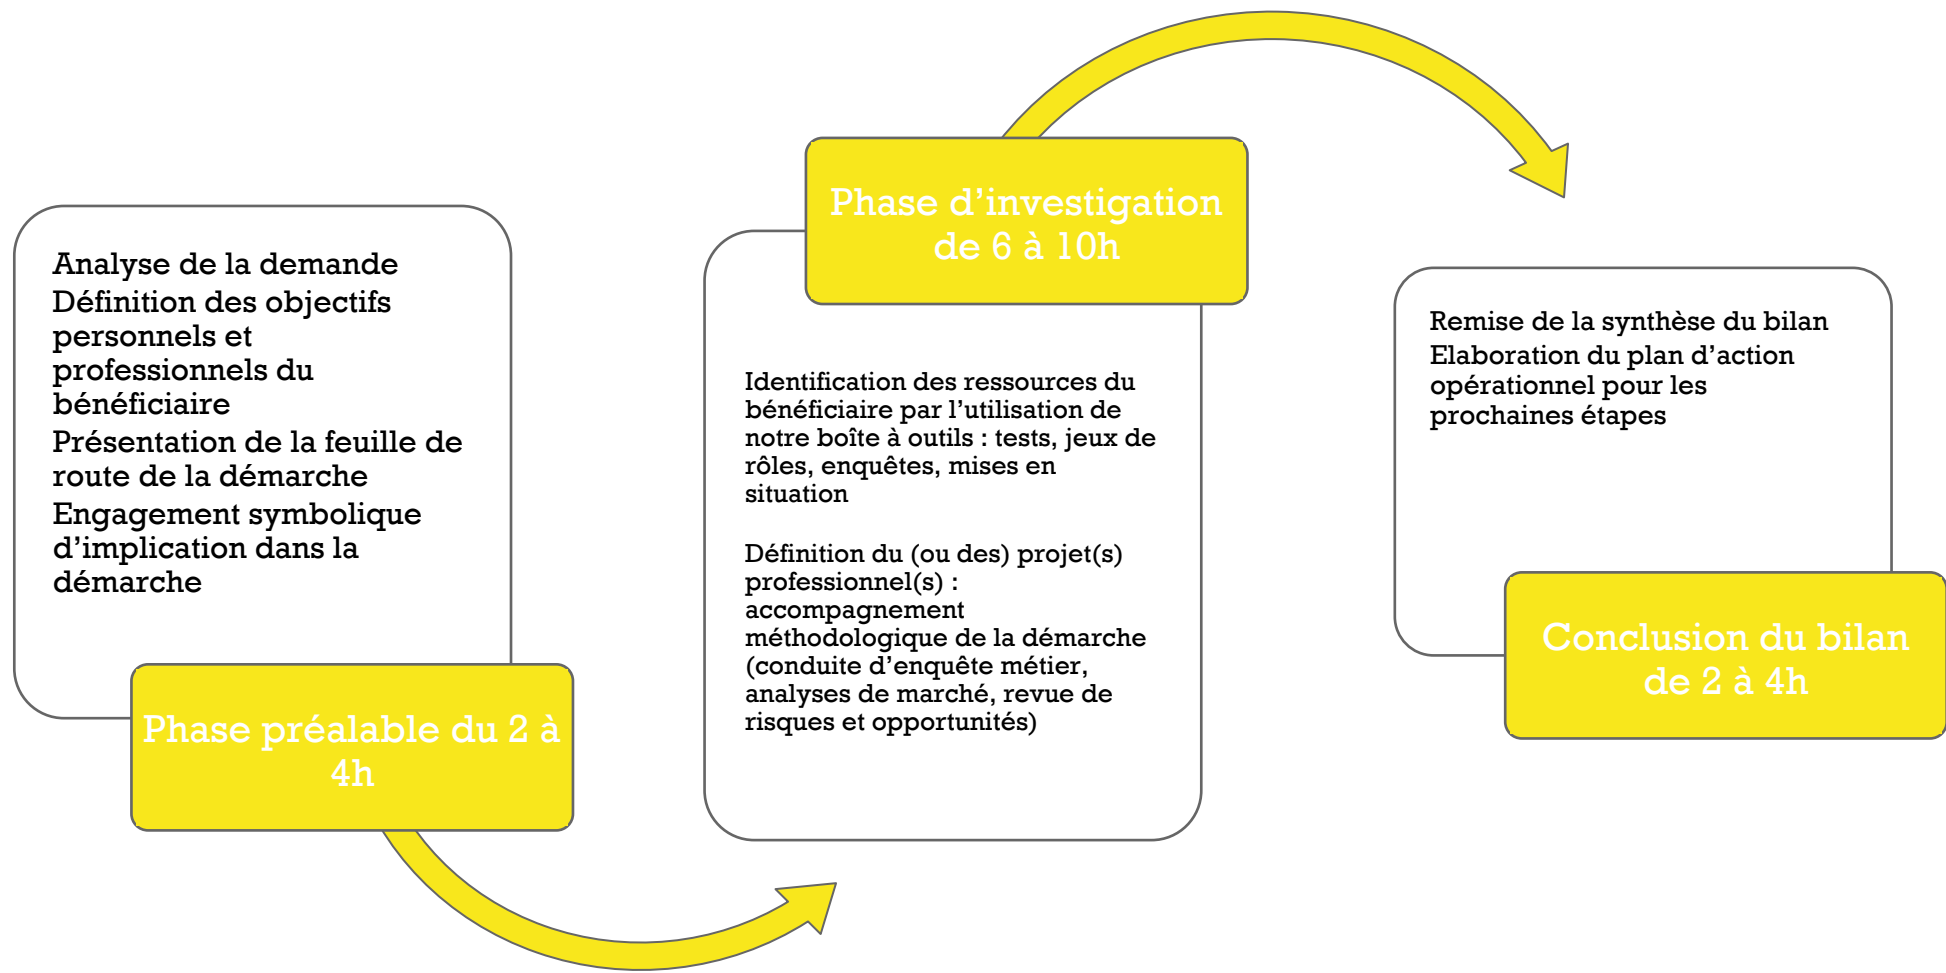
Analyse de la demande
Définition des objectifs personnels et professionnels du bénéficiaire
Présentation de la feuille de route de la démarche
Engagement symbolique d'implication dans la démarche

Phase préalable du 2 à 4h

Phase d'investigation de 6 à 10h

Identification des ressources du bénéficiaire par l'utilisation de notre boîte à outils : tests, jeux de rôles, enquêtes, mises en situation

Définition du (ou des) projet(s) professionnel(s) : accompagnement méthodologique de la démarche (conduite d'enquête métier, analyses de marché, revue de risques et opportunités)

Remise de la synthèse du bilan
Elaboration du plan d'action opérationnel pour les prochaines étapes

Conclusion du bilan de 2 à 4h